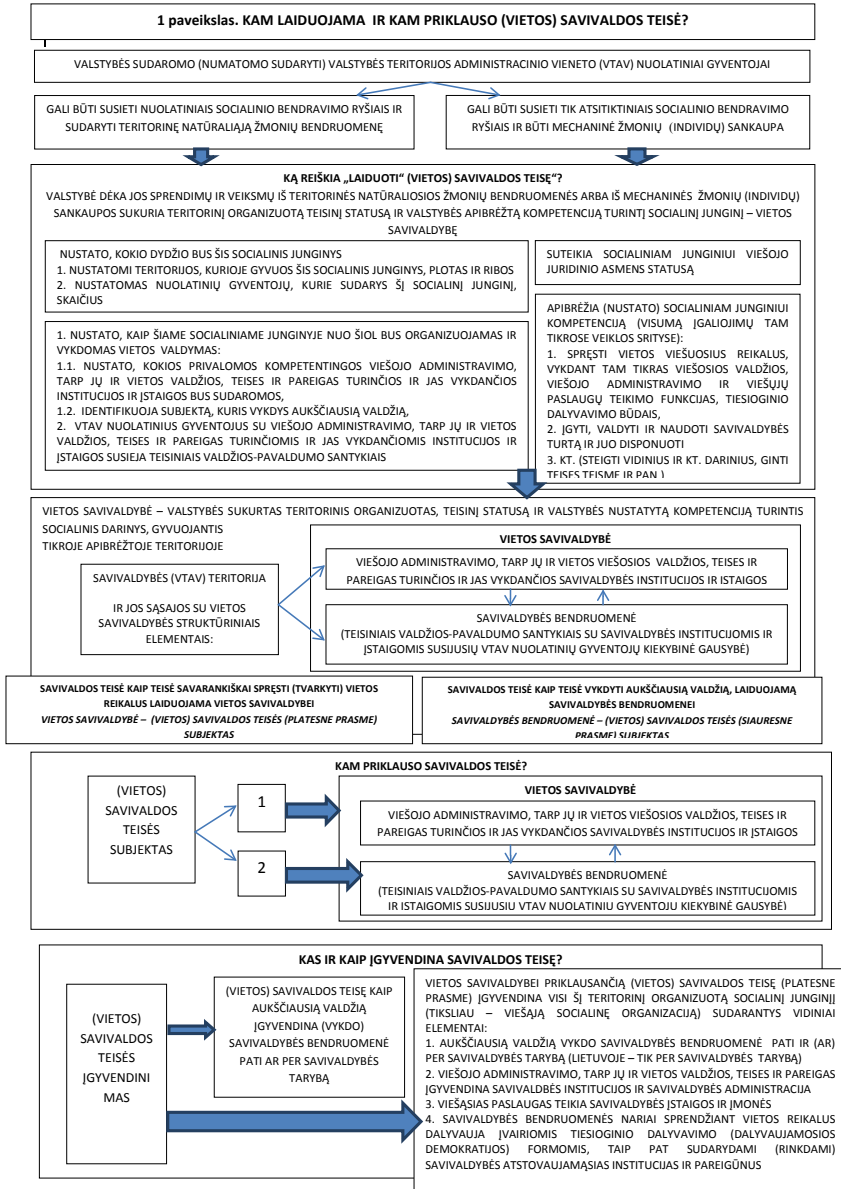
1 paveikslas. KAM LAIDUOJAMA IR KAM PRIKLAUSO (VIETOS) SAVIVALDOS TEISĖ?

VALSTYBĖS SUDAROMO (NUMATOMO SUDARYTI) VALSTYBĖS TERITORIJOS ADMINISTRACINIO VIENETO (VTAV) NUOLATINIAI GYVENTOJAI

GALI BŪTI SUSIETI NUOLATINIAIS SOCIALINIO BENDRAVIMO RYŠIAIS IR SUDARYTI TERITORINĘ NATŪRALIĄJĄ ŽMONIŲ BENDRUOMENĘ

GALI BŪTI SUSIETI TIK ATSITIKTINIAIS SOCIALINIO BENDRAVIMO RYŠIAIS IR BŪTI MECHANINĖ ŽMONIŲ (INDIVIDŲ) SANKAUPA

KĄ REIŠKIA „LAIDUOTI" (VIETOS) SAVIVALDOS TEISĘ"?
VALSTYBĖ DĖKA JOS SPRENDIMŲ IR VEIKSMŲ IŠ TERITORINĖS NATŪRALIOSIOS ŽMONIŲ BENDRUOMENĖS ARBA IŠ MECHANINĖS ŽMONIŲ (INDIVIDŲ) SANKAUPOS SUKURIA TERITORINĮ ORGANIZUOTĄ TEISINĮ STATUSĄ IR VALSTYBĖS APIBRĖŽTĄ KOMPETENCIJĄ TURINTĮ SOCIALINĮ JUNGINĮ – VIETOS SAVIVALDYBĘ

NUSTATO, KOKIO DYDŽIO BUS ŠIS SOCIALINIS JUNGINYS
1. NUSTATOMI TERITORIJOS, KURIOJE GYVUOS ŠIS SOCIALINIS JUNGINYS, PLOTAS IR RIBOS
2. NUSTATOMAS NUOLATINIŲ GYVENTOJŲ, KURIE SUDARYS ŠĮ SOCIALINĮ JUNGINĮ, SKAIČIUS

SUTEIKIA SOCIALINIAM JUNGINIUI VIEŠOJO JURIDINIO ASMENS STATUSĄ

1. NUSTATO, KAIP ŠIAME SOCIALINIAME JUNGINYJE NUO ŠIOL BUS ORGANIZUOJAMAS IR VYKDOMAS VIETOS VALDYMAS:
1.1. NUSTATO, KOKIOS PRIVALOMOS KOMPETENTINGOS VIEŠOJO ADMINISTRAVIMO, TARP JŲ IR VIETOS VALDŽIOS, TEISES IR PAREIGAS TURINČIOS IR JAS VYKDANČIOS INSTITUCIJOS IR ĮSTAIGOS BUS SUDAROMOS,
1.2. IDENTIFIKUOJA SUBJEKTĄ, KURIS VYKDYS AUKŠČIAUSIĄ VALDŽIĄ,
2. VTAV NUOLATINIUS GYVENTOJUS SU VIEŠOJO ADMINISTRAVIMO, TARP JŲ IR VIETOS VALDŽIOS, TEISES IR PAREIGAS TURINČIOMIS IR JAS VYKDANČIOMIS INSTITUCIJOS IR ĮSTAIGOS SUSIEJA TEISINIAIS VALDŽIOS-PAVALDUMO SANTYKIAIS

APIBRĖŽIA (NUSTATO) SOCIALINIAM JUNGINIUI KOMPETENCIJĄ (VISUMĄ ĮGALIOJIMŲ TAM TIKROSE VEIKLOS SRITYSE):
1. SPRĘSTI VIETOS VIEŠUOSIUS REIKALUS, VYKDANT TAM TIKRAS VIEŠOSIOS VALDŽIOS, VIEŠOJO ADMINISTRAVIMO IR VIEŠŲJŲ PASLAUGŲ TEIKIMO FUNKCIJAS, TIESIOGINIO DALYVAVIMO BŪDAIS,
2. ĮGYTI, VALDYTI IR NAUDOTI SAVIVALDYBĖS TURTĄ IR JUO DISPONUOTI
3. KT. (STEIGTI VIDINIUS IR KT. DARINIUS, GINTI TEISES TEISME IR PAN.)

VIETOS SAVIVALDYBĖ – VALSTYBĖS SUKURTAS TERITORINIS ORGANIZUOTAS, TEISINĮ STATUSĄ IR VALSTYBĖS NUSTATYTĄ KOMPETENCIJĄ TURINTIS SOCIALINIS DARINYS, GYVUOJANTIS TIKROJE APIBRĖŽTOJE TERITORIJOJE

SAVIVALDYBĖS (VTAV) TERITORIJA

IR JOS SĄSAJOS SU VIETOS SAVIVALDYBĖS STRUKTŪRINIAIS ELEMENTAIS:

VIETOS SAVIVALDYBĖ

VIEŠOJO ADMINISTRAVIMO, TARP JŲ IR VIETOS VIEŠOSIOS VALDŽIOS, TEISES IR PAREIGAS TURINČIOS IR JAS VYKDANČIOS SAVIVALDYBĖS INSTITUCIJOS IR ĮSTAIGOS

SAVIVALDYBĖS BENDRUOMENĖ
(TEISINIAIS VALDŽIOS-PAVALDUMO SANTYKIAIS SU SAVIVALDYBĖS INSTITUCIJOMIS IR ĮSTAIGOMIS SUSIJUSIŲ VTAV NUOLATINIŲ GYVENTOJŲ KIEKYBINĖ GAUSYBĖ)

SAVIVALDOS TEISĖ KAIP TEISĖ SAVARANKIŠKAI SPRĘSTI (TVARKYTI) VIETOS REIKALUS LAIDUOJAMA VIETOS SAVIVALDYBEI
VIETOS SAVIVALDYBĖ – (VIETOS) SAVIVALDOS TEISĖS (PLATESNE PRASME) SUBJEKTAS

SAVIVALDOS TEISĖ KAIP TEISĖ VYKDYTI AUKŠČIAUSIĄ VALDŽIĄ, LAIDUOJAMĄ SAVIVALDYBĖS BENDRUOMENEI
SAVIVALDYBĖS BENDRUOMENĖ – (VIETOS) SAVIVALDOS TEISĖS (SIAURESNE PRASME) SUBJEKTAS

KAM PRIKLAUSO SAVIVALDOS TEISĖ?

(VIETOS) SAVIVALDOS TEISĖS SUBJEKTAS

1

2

VIETOS SAVIVALDYBĖ

VIEŠOJO ADMINISTRAVIMO, TARP JŲ IR VIETOS VIEŠOSIOS VALDŽIOS, TEISES IR PAREIGAS TURINČIOS IR JAS VYKDANČIOS SAVIVALDYBĖS INSTITUCIJOS IR ĮSTAIGOS

SAVIVALDYBĖS BENDRUOMENĖ
(TEISINIAIS VALDŽIOS-PAVALDUMO SANTYKIAIS SU SAVIVALDYBĖS INSTITUCIJOMIS IR ĮSTAIGOMIS SUSIJUSIŲ VTAV NUOLATINIŲ GYVENTOJŲ KIEKYBINĖ GAUSYBĖ)

KAS IR KAIP ĮGYVENDINA SAVIVALDOS TEISĘ?

(VIETOS) SAVIVALDOS TEISĖS ĮGYVENDINIMAS

(VIETOS) SAVIVALDOS TEISĘ KAIP AUKŠČIAUSIĄ VALDŽIĄ ĮGYVENDINA (VYKDO) SAVIVALDYBĖS BENDRUOMENĖ PATI AR PER SAVIVALDYBĖS TARYBĄ

VIETOS SAVIVALDYBEI PRIKLAUSANČIĄ (VIETOS) SAVIVALDOS TEISĘ (PLATESNE PRASME) ĮGYVENDINA VISI ŠĮ TERITORINĮ ORGANIZUOTĄ SOCIALINĮ JUNGINĮ (TIKSLIAU – VIEŠAJĄ SOCIALINĘ ORGANIZACIJĄ) SUDARANTYS VIDINIAI ELEMENTAI:
1. AUKŠČIAUSIĄ VALDŽIĄ VYKDO SAVIVALDYBĖS BENDRUOMENĖ PATI IR (AR) PER SAVIVALDYBĖS TARYBĄ (LIETUVOJE – TIK PER SAVIVALDYBĖS TARYBĄ)
2. VIEŠOJO ADMINISTRAVIMO, TARP JŲ IR VIETOS VALDŽIOS, TEISES IR PAREIGAS ĮGYVENDINA SAVIVALDBĖS INSTITUCIJOS IR SAVIVALDYBĖS ADMINISTRACIJA
3. VIEŠĄSIAS PASLAUGAS TEIKIA SAVIVALDYBĖS ĮSTAIGOS IR ĮMONĖS
4. SAVIVALDYBĖS BENDRUOMENĖS NARIAI SPRENDŽIANT VIETOS REIKALUS DALYVAUJA ĮVAIRIOMIS TIESIOGINIO DALYVAVIMO (DALYVAUJAMOSIOS DEMOKRATIJOS) FORMOMIS, TAIP PAT SUDARYDAMI (RINKDAMI) SAVIVALDYBĖS ATSTOVAUJAMĄSIAS INSTITUCIJAS IR PAREIGŪNUS